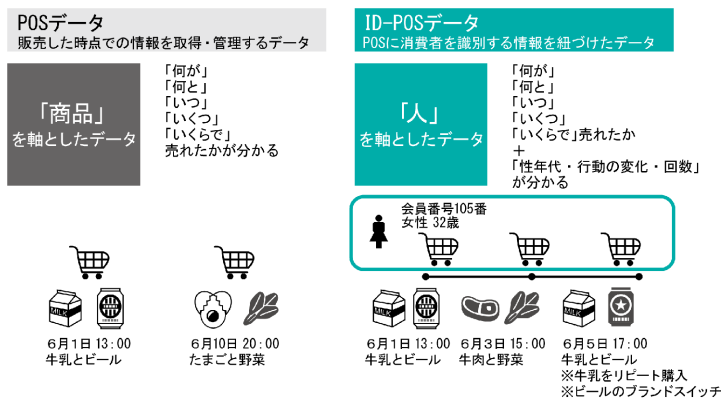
POSデータ
販売した時点での情報を取得・管理するデータ

「商品」
を軸としたデータ

「何が」
「何と」
「いつ」
「いくつ」
「いくらで」
売れたかが分かる

MILK

6月1日 13:00
牛乳とビール

6月10日 20:00
たまごと野菜

ID-POSデータ
POSに消費者を識別する情報を紐づけたデータ

「人」
を軸としたデータ

「何が」
「何と」
「いつ」
「いくつ」
「いくらで」売れたか
＋
「性年代・行動の変化・回数」
が分かる

会員番号105番
女性 32歳

MILK

6月1日 13:00
牛乳とビール

6月3日 15:00
牛肉と野菜

MILK

6月5日 17:00
牛乳とビール
※牛乳をリピート購入
※ビールのブランドスイッチ